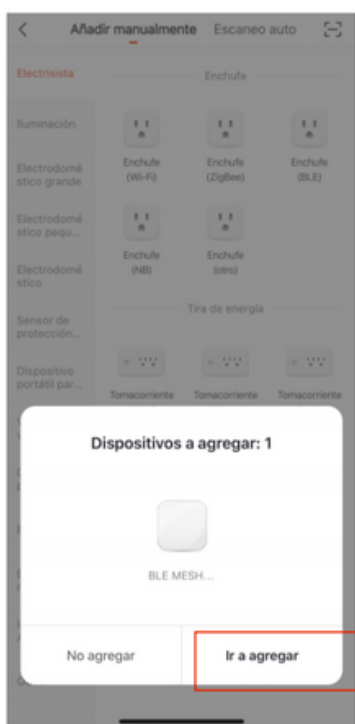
<
Añadir manualmente
Escaneo auto

Electrisista
Iluminación
Electrodoméstico grande
Electrodoméstico pequ...
Electrodoméstico
Sensor de protección...
Dispositivo portátil par...

Enchufe

Enchufe (Wi-Fi)
Enchufe (ZigBee)
Enchufe (BLE)
Enchufe (NB)
Enchufe (otro)

Tira de energía

Tomacorriente
Tomacorriente
Tomacorriente

Dispositivos a agregar: 1

BLE MESH...

No agregar
Ir a agregar